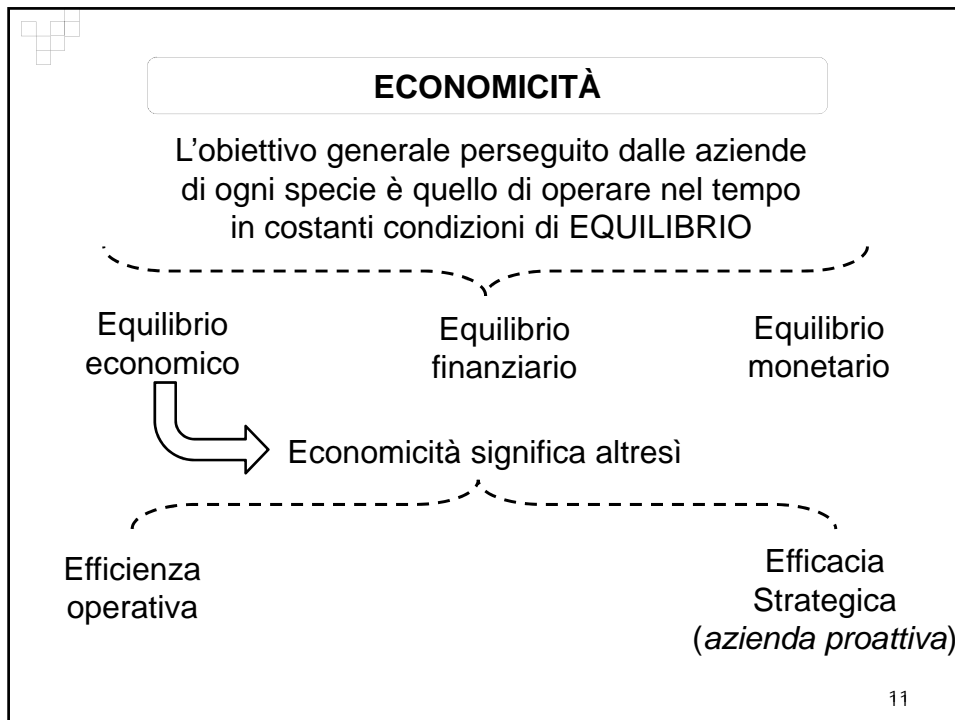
ECONOMICITÀ

L'obiettivo generale perseguito dalle aziende di ogni specie è quello di operare nel tempo in costanti condizioni di EQUILIBRIO

Equilibrio economico

Equilibrio finanziario

Equilibrio monetario

Economicità significa altresì

Efficienza operativa

Efficacia Strategica (*azienda proattiva*)

11